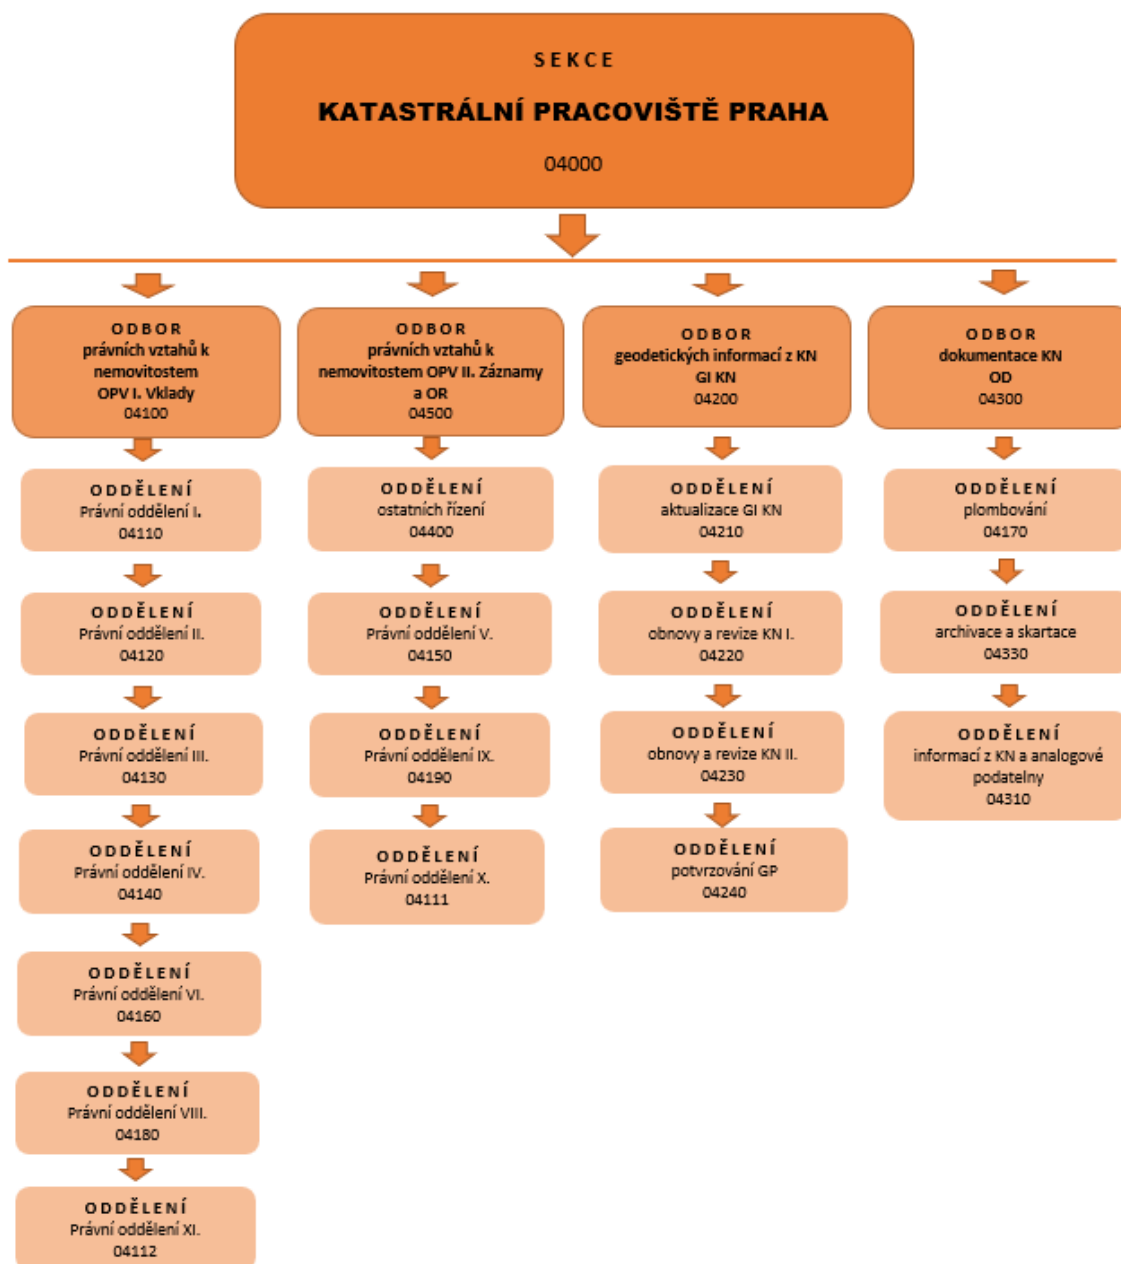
SEKCE
KATASTRÁLNÍ PRACOVIŠTĚ PRAHA
04000

ODBOR
právních vztahů k nemovitostem OPV I. Vklady
04100

ODDĚLENÍ
Právní oddělení I.
04110

ODDĚLENÍ
Právní oddělení II.
04120

ODDĚLENÍ
Právní oddělení III.
04130

ODDĚLENÍ
Právní oddělení IV.
04140

ODDĚLENÍ
Právní oddělení VI.
04160

ODDĚLENÍ
Právní oddělení VIII.
04180

ODDĚLENÍ
Právní oddělení XI.
04112

ODBOR
právních vztahů k nemovitostem OPV II. Záznamy a OR
04500

ODDĚLENÍ
ostatních řízení
04400

ODDĚLENÍ
Právní oddělení V.
04150

ODDĚLENÍ
Právní oddělení IX.
04190

ODDĚLENÍ
Právní oddělení X.
04111

ODBOR
geodetických informací z KN
GI KN
04200

ODDĚLENÍ
aktualizace GI KN
04210

ODDĚLENÍ
obnovy a revize KN I.
04220

ODDĚLENÍ
obnovy a revize KN II.
04230

ODDĚLENÍ
potvrzování GP
04240

ODBOR
dokumentace KN
OD
04300

ODDĚLENÍ
plombování
04170

ODDĚLENÍ
archivace a skartace
04330

ODDĚLENÍ
informací z KN a analogové podatelny
04310